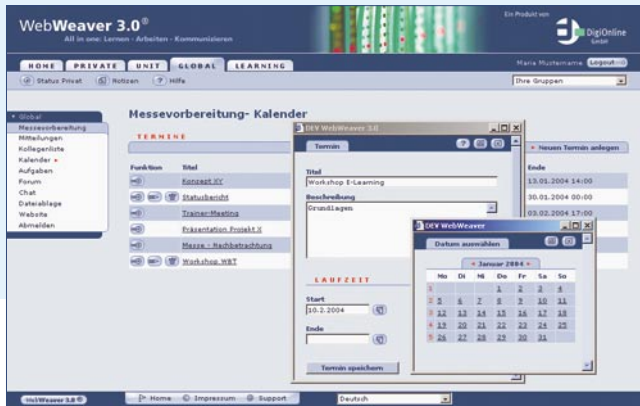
WebWeaver 3.0®
All in one: Lernen · Arbeiten · Kommunizieren

Ein Produkt von
DigiOnline GmbH

HOME PRIVATE UNIT GLOBAL LEARNING

Maria Mustermann Logout

Status Privat Notizen Hilfe

Ihre Gruppen

Global
Messevorbereitung
Mitteilungen
Kollegenliste
Kalender
Aufgaben
Forum
Chat
Dateiablage
Website
Abmelden

Messevorbereitung- Kalender

TERMINE

Neuen Termin anlegen

| Funktion | Titel | Ende |
|---|---|---|
| | Konzept XY | 13.01.2004 14:00 |
| | Statusbericht | 30.01.2004 00:00 |
| | Trainer-Meeting | 03.02.2004 17:00 |
| | Präsentation Projekt X | |
| | Messe - Nachbetrachtung | |
| | Workshop WBT | |

DEV WebWeaver 3.0

Termin

Titel
Workshop E-Learning
Beschreibung
Grundlagen

LAUFZEIT

Start
10.2.2004
Ende

Termin speichern

DEV WebWeaver

Datum auswählen

Januar 2004

| | Mo | Di | Mi | Do | Fr | Sa | So |
|---|---|---|---|---|---|---|---|
| 1 | | | | 1 | 2 | 3 | 4 |
| 2 | 5 | 6 | 7 | 8 | 9 | 10 | 11 |
| 3 | 12 | 13 | 14 | 15 | 16 | 17 | 18 |
| 4 | 19 | 20 | 21 | 22 | 23 | 24 | 25 |
| 5 | 26 | 27 | 28 | 29 | 30 | 31 | |

WebWeaver 3.0® Home Impressum Support Deutsch